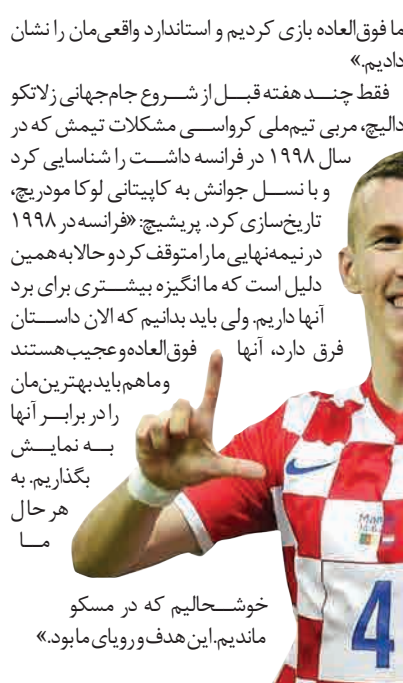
ما فوق‌العاده بازی کردیم و استاندارد واقعی‌مان را نشان دادیم.»

فقط چند هفته قبل از شروع جام‌جهانی زلاتکو دالیچ، مربی تیم‌ملی کرواسی مشکلات تیمش که در سال ۱۹۹۸ در فرانسه داشت را شناسایی کرد و با نسل جوانش به کاپیتانی لوکا مودریچ، تاریخ‌سازی کرد. پریشیچ: «فرانسه در ۱۹۹۸ در نیمه‌نهایی ما را متوقف کرد و حالا به همین دلیل است که ما انگیزه بیشتری برای برد آنها داریم. ولی باید بدانیم که الان داستان فرق دارد، آنها فوق‌العاده و عجیب هستند و ما هم باید بهترین‌مان را در برابر آنها به نمایش بگذاریم. به هر حال ما خوشحالیم که در مسکو ماندیم. این هدف و رویای ما بود.»

4